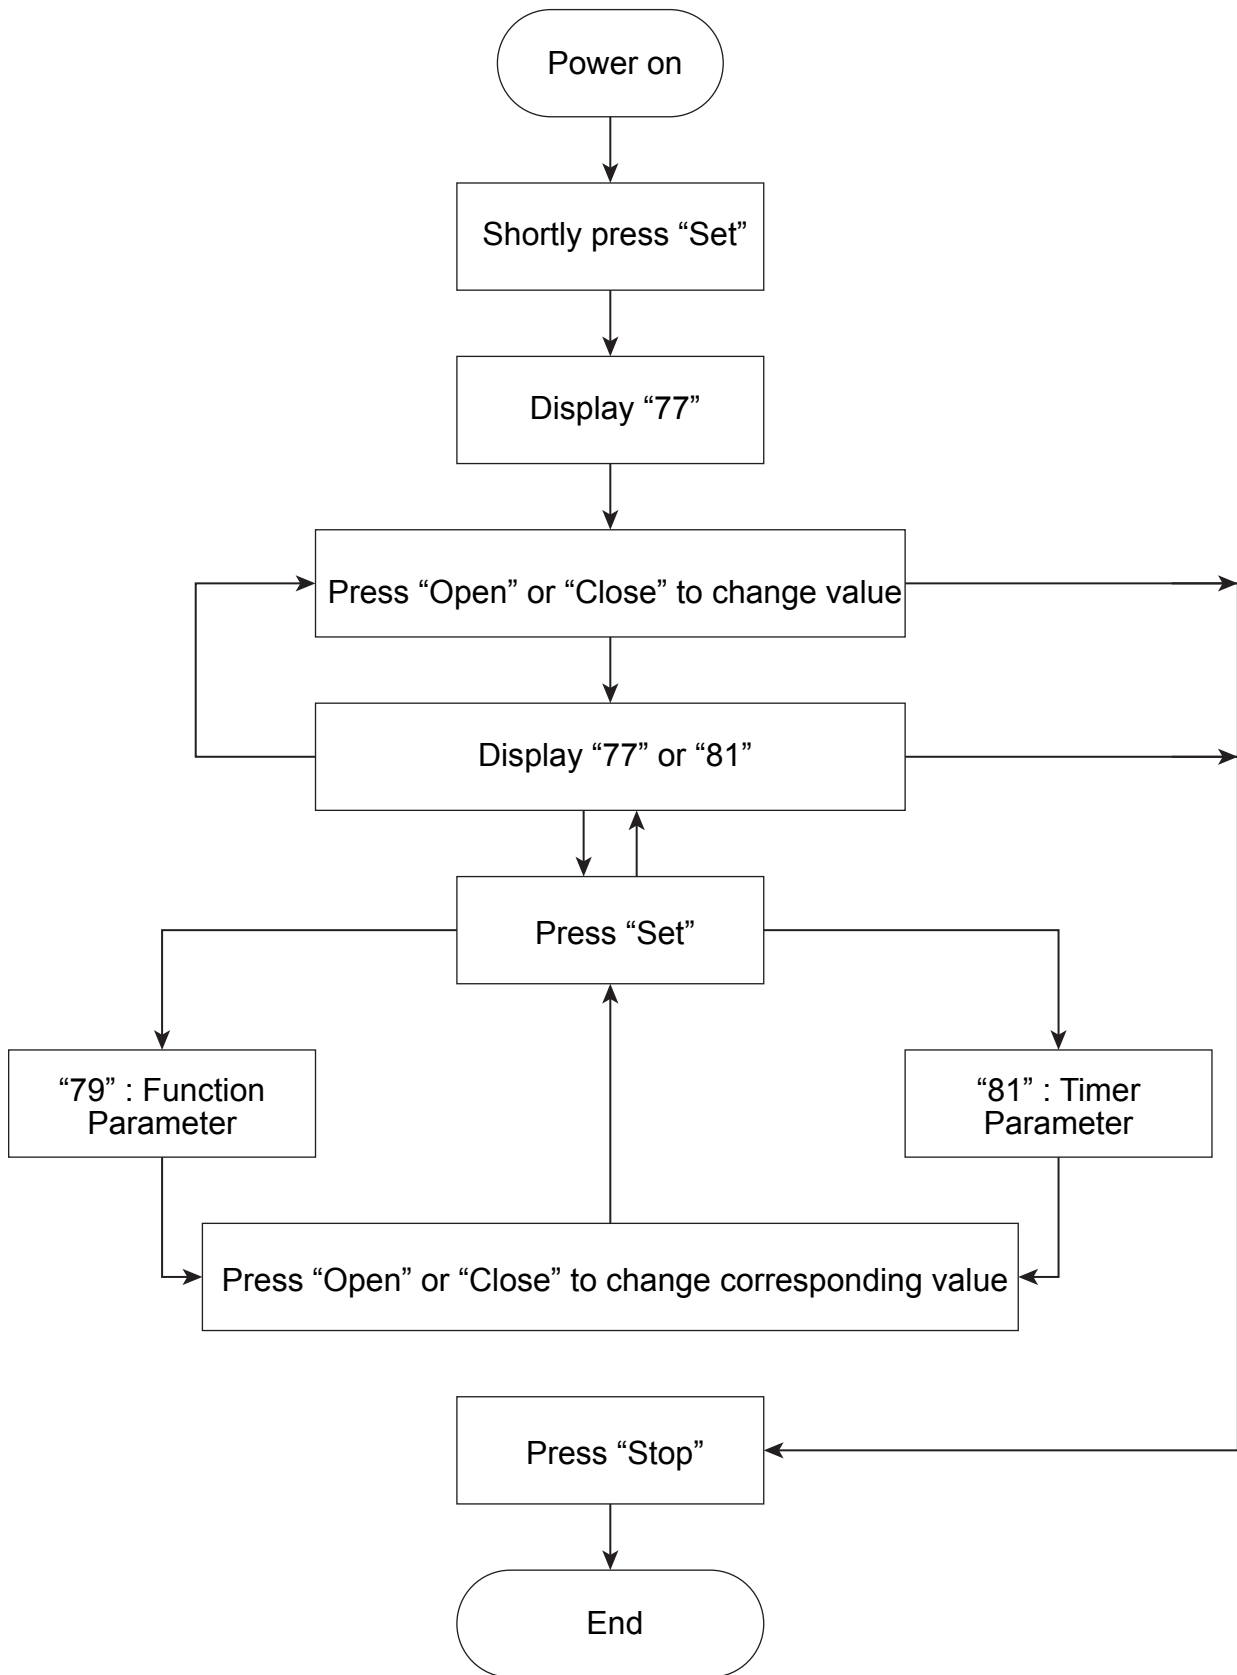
Power on

Shortly press “Set”

Display “77”

Press “Open” or “Close” to change value

Display “77” or “81”

Press “Set”

“79” : Function Parameter

“81” : Timer Parameter

Press “Open” or “Close” to change corresponding value

Press “Stop”

End